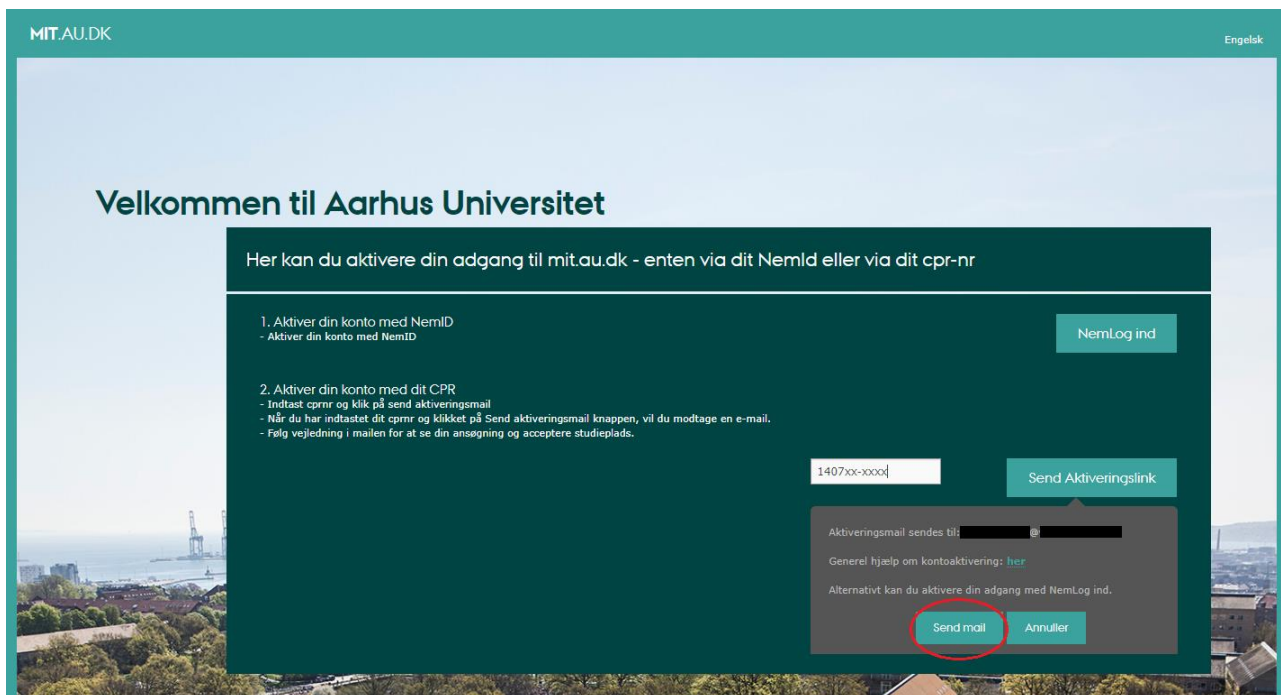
MIT.AU.DK

Engelsk

Velkommen til Aarhus Universitet

Her kan du aktivere din adgang til mit.au.dk - enten via dit NemId eller via dit cpr-nr

1. Aktiver din konto med NemID
- Aktiver din konto med NemID

NemLog ind

2. Aktiver din konto med dit CPR
- Indtast cprnr og klik på send aktiveringsmail
- Når du har indtastet dit cprnr og klikket på Send aktiveringsmail knappen, vil du modtage en e-mail.
- Følg vejledning i mailen for at se din ansøgning og acceptere studieplads.

1407xx-xxxx

Send Aktiveringslink

Aktiveringsmail sendes til: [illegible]@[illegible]

Generel hjælp om kontoaktivering: her

Alternativt kan du aktivere din adgang med NemLog ind.

Send mail

Annuller